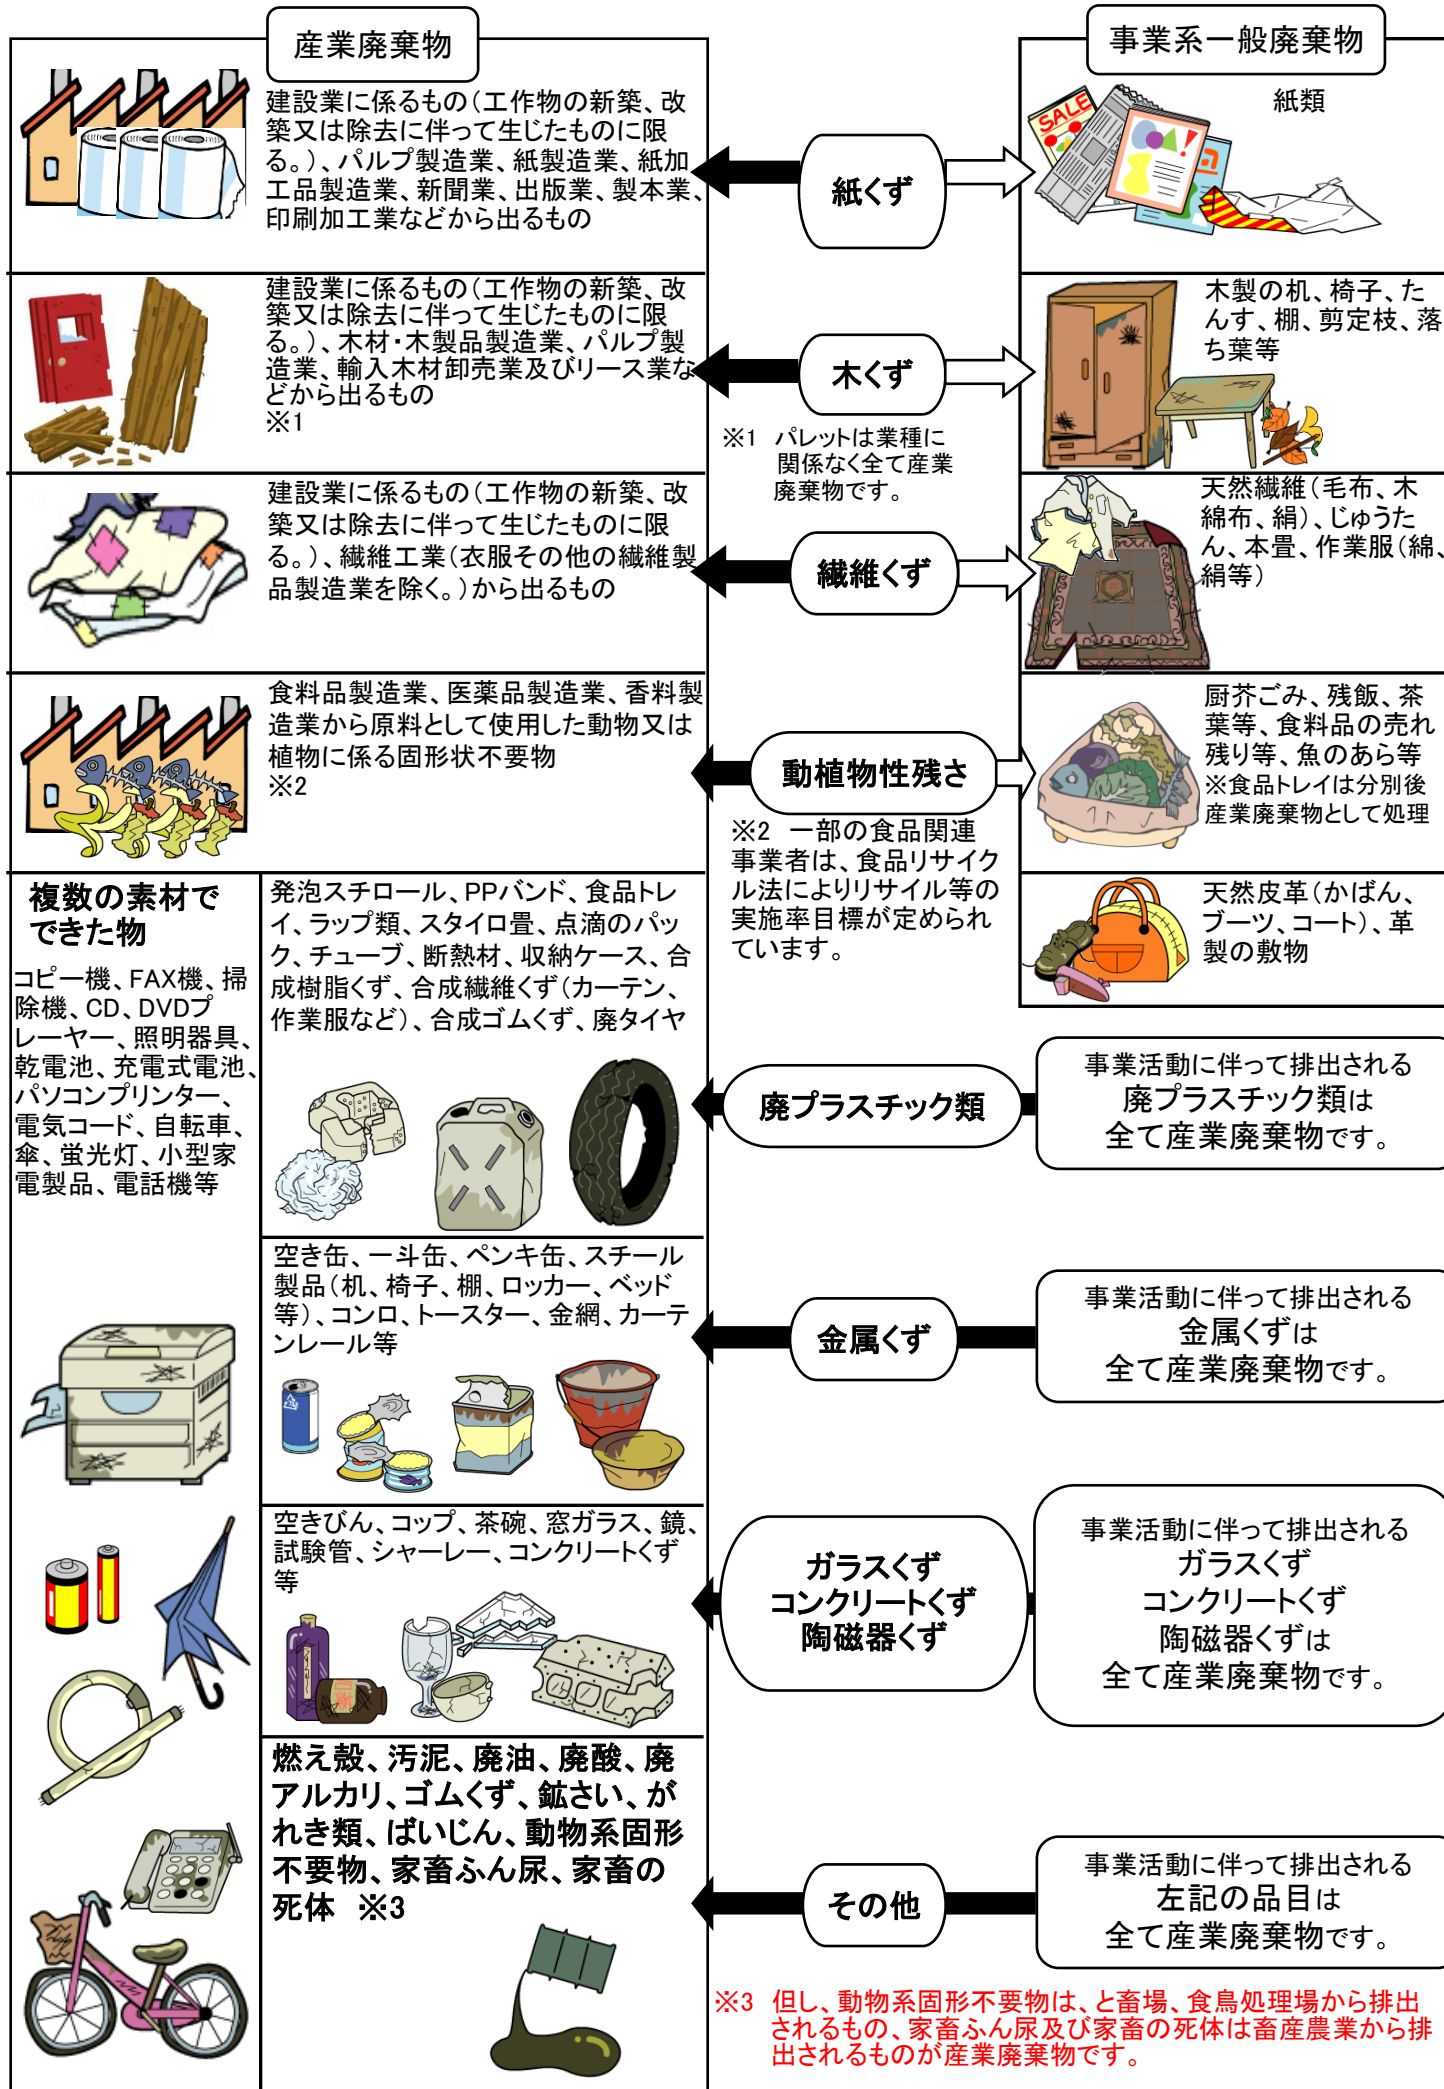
産業廃棄物

事業系一般廃棄物

建設業に係るもの(工作物の新築、改築又は除去に伴って生じたものに限る。)、パルプ製造業、紙製造業、紙加工品製造業、新聞業、出版業、製本業、印刷加工業などから出るもの

紙くず

紙類

建設業に係るもの(工作物の新築、改築又は除去に伴って生じたものに限る。)、木材・木製品製造業、パルプ製造業、輸入木材卸売業及びリース業などから出るもの
※1

木くず

※1 パレットは業種に関係なく全て産業廃棄物です。

木製の机、椅子、たんす、棚、剪定枝、落ち葉等

建設業に係るもの(工作物の新築、改築又は除去に伴って生じたものに限る。)、繊維工業(衣服その他の繊維製品製造業を除く。)から出るもの

繊維くず

天然繊維(毛布、木綿布、絹)、じゅうたん、本畳、作業服(綿、絹等)

食料品製造業、医薬品製造業、香料製造業から原料として使用した動物又は植物に係る固形状不要物
※2

動植物性残さ

※2 一部の食品関連事業者は、食品リサイクル法によりリサイル等の実施率目標が定められています。

厨芥ごみ、残飯、茶葉等、食料品の売れ残り等、魚のあら等
※食品トレイは分別後産業廃棄物として処理

天然皮革(かばん、ブーツ、コート)、革製の敷物

複数の素材でできた物

コピー機、FAX機、掃除機、CD、DVDプレーヤー、照明器具、乾電池、充電式電池、パソコンプリンター、電気コード、自転車、傘、蛍光灯、小型家電製品、電話機等

発泡スチロール、PPバンド、食品トレイ、ラップ類、スタイロ畳、点滴のパック、チューブ、断熱材、収納ケース、合成樹脂くず、合成繊維くず(カーテン、作業服など)、合成ゴムくず、廃タイヤ

廃プラスチック類

事業活動に伴って排出される
廃プラスチック類は
全て産業廃棄物です。

空き缶、一斗缶、ペンキ缶、スチール製品(机、椅子、棚、ロッカー、ベッド等)、コンロ、トースター、金網、カーテンレール等

金属くず

事業活動に伴って排出される
金属くずは
全て産業廃棄物です。

空きびん、コップ、茶碗、窓ガラス、鏡、試験管、シャーレー、コンクリートくず等

ガラスくず
コンクリートくず
陶磁器くず

事業活動に伴って排出される
ガラスくず
コンクリートくず
陶磁器くずは
全て産業廃棄物です。

燃え殻、汚泥、廃油、廃酸、廃アルカリ、ゴムくず、鉱さい、がれき類、ばいじん、動物系固形不要物、家畜ふん尿、家畜の死体 ※3

その他

事業活動に伴って排出される
左記の品目は
全て産業廃棄物です。

※3 但し、動物系固形不要物は、と畜場、食鳥処理場から排出されるもの、家畜ふん尿及び家畜の死体は畜産農業から排出されるものが産業廃棄物です。